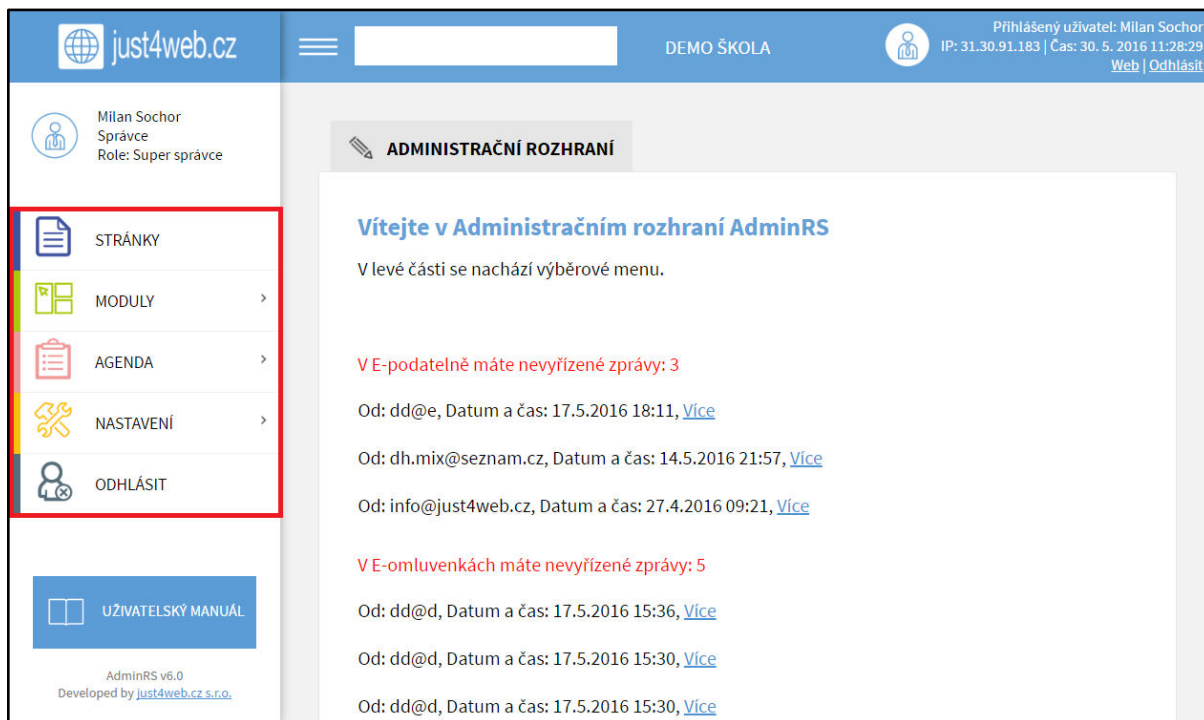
just4web.cz

DEMO ŠKOLA

Přihlášený uživatel: Milan Sochor
IP: 31.30.91.183 | Čas: 30. 5. 2016 11:28:29
Web | Odhlásit

Milan Sochor
Správce
Role: Super správce

STRÁNKY

MODULY

AGENDA

NASTAVENÍ

ODHLÁSIT

UŽIVATELSKÝ MANUÁL

AdminRS v6.0
Developed by just4web.cz s.r.o.

ADMINISTRAČNÍ ROZHRANÍ

Vítejte v Administračním rozhraní AdminRS

V levé části se nachází výběrové menu.

V E-podatelně máte nevyřízené zprávy: 3

Od: dd@e, Datum a čas: 17.5.2016 18:11, Více

Od: dh.mix@seznam.cz, Datum a čas: 14.5.2016 21:57, Více

Od: info@just4web.cz, Datum a čas: 27.4.2016 09:21, Více

V E-omluvenkách máte nevyřízené zprávy: 5

Od: dd@d, Datum a čas: 17.5.2016 15:36, Více

Od: dd@d, Datum a čas: 17.5.2016 15:30, Více

Od: dd@d, Datum a čas: 17.5.2016 15:30, Více